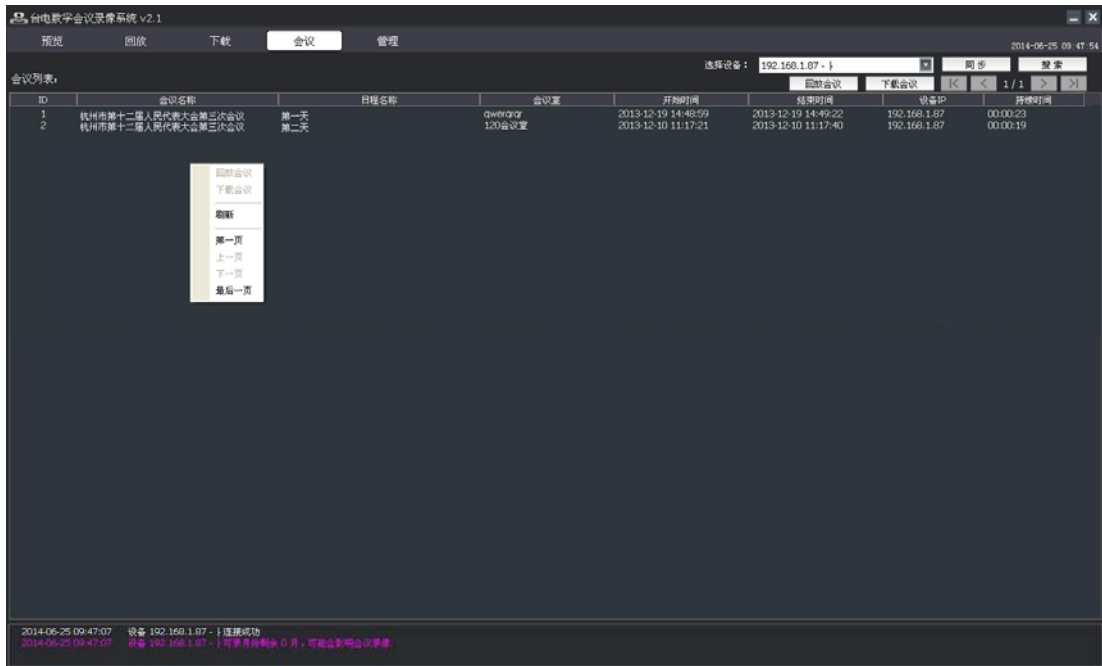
台电数字会议录像系统 v2.1

预览 回放 下载 会议 管理

2014-06-25 09:47:54

选择设备： 192.168.1.87 - 
同步 搜索

会议列表：

回放会议 下载会议 1/1

| ID | 会议名称 | 日程名称 | 会议室 | 开始时间 | 结束时间 | 设备IP | 持续时间 |
|---|---|---|---|---|---|---|---|
| 1 | 杭州市第十二届人民代表大会第三次会议 | 第一天 | qwerqrqr | 2013-12-19 14:48:59 | 2013-12-19 14:49:22 | 192.168.1.87 | 00:00:23 |
| 2 | 杭州市第十二届人民代表大会第三次会议 | 第二天 | 120会议室 | 2013-12-10 11:17:21 | 2013-12-10 11:17:40 | 192.168.1.87 | 00:00:19 |

回放会议
下载会议
刷新
第一页
上一页
下一页
最后一页

2014-06-25 09:47:07 设备 192.168.1.87 - 连接成功
2014-06-25 09:47:07 设备 192.168.1.87 - 可录用容量剩余 0 月，可能会影响会议录像